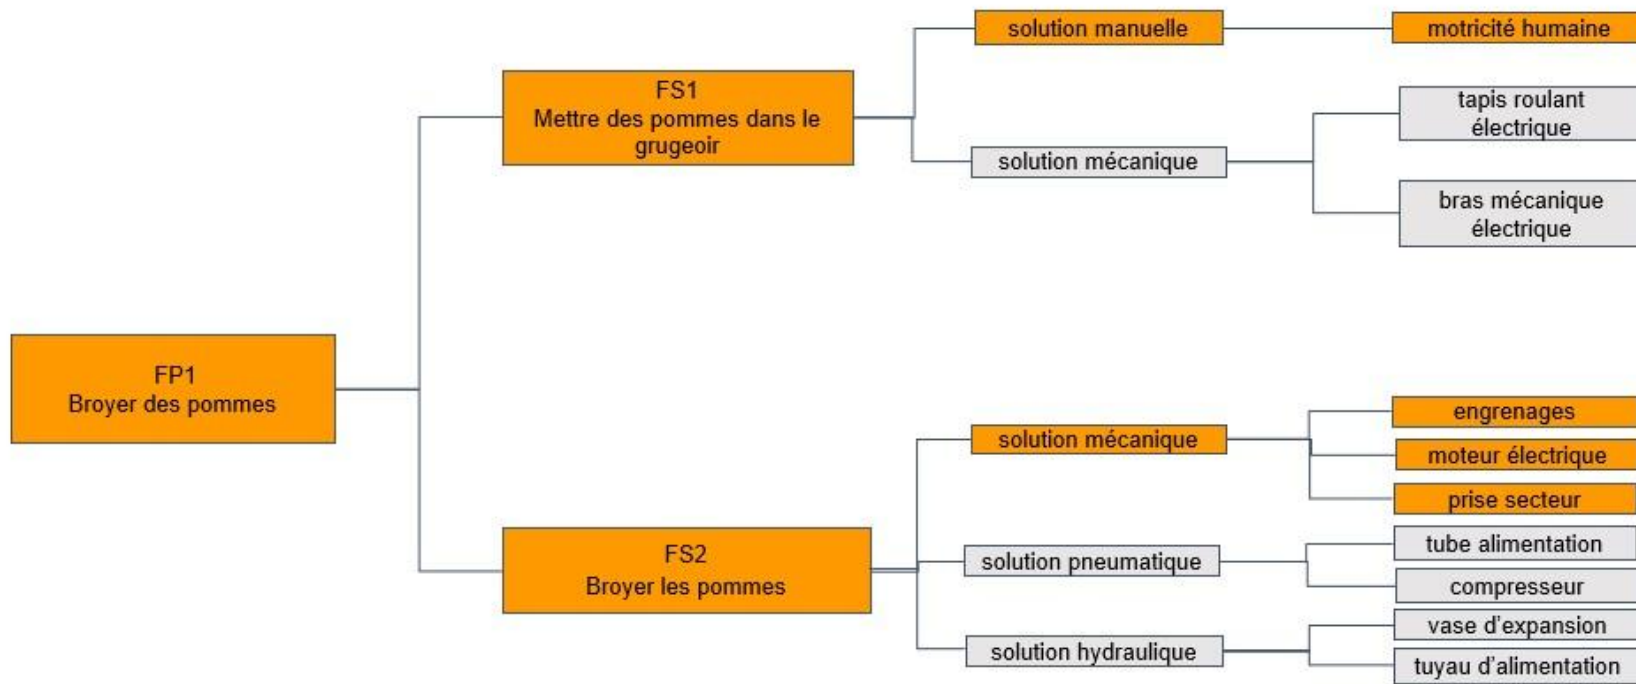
FP1
Broyer des pommes

FS1
Mettre des pommes dans le grugeoir

solution manuelle

motricité humaine

solution mécanique

tapis roulant électrique

bras mécanique électrique

FS2
Broyer les pommes

solution mécanique

engrenages

moteur électrique

prise secteur

solution pneumatique

tube alimentation

compresseur

solution hydraulique

vase d'expansion

tuyau d'alimentation